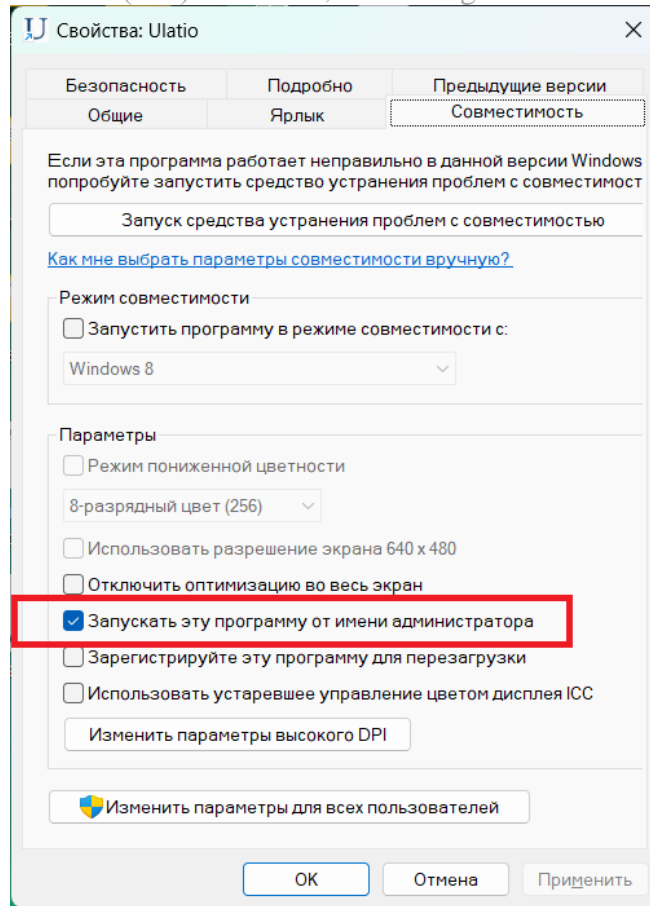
Свойства: Ulatio

Безопасность | Подробно | Предыдущие версии
Общие | Ярлык | Совместимость

Если эта программа работает неправильно в данной версии Windows попробуйте запустить средство устранения проблем с совместимост

Запуск средства устранения проблем с совместимостью

Как мне выбрать параметры совместимости вручную?

Режим совместимости

Запустить программу в режиме совместимости с:

Windows 8

Параметры

Режим пониженной цветности

8-разрядный цвет (256)

Использовать разрешение экрана 640 x 480

Отключить оптимизацию во весь экран

Запускать эту программу от имени администратора

Зарегистрируйте эту программу для перезагрузки

Использовать устаревшее управление цветом дисплея ICC

Изменить параметры высокого DPI

Изменить параметры для всех пользователей

OK | Отмена | Применить